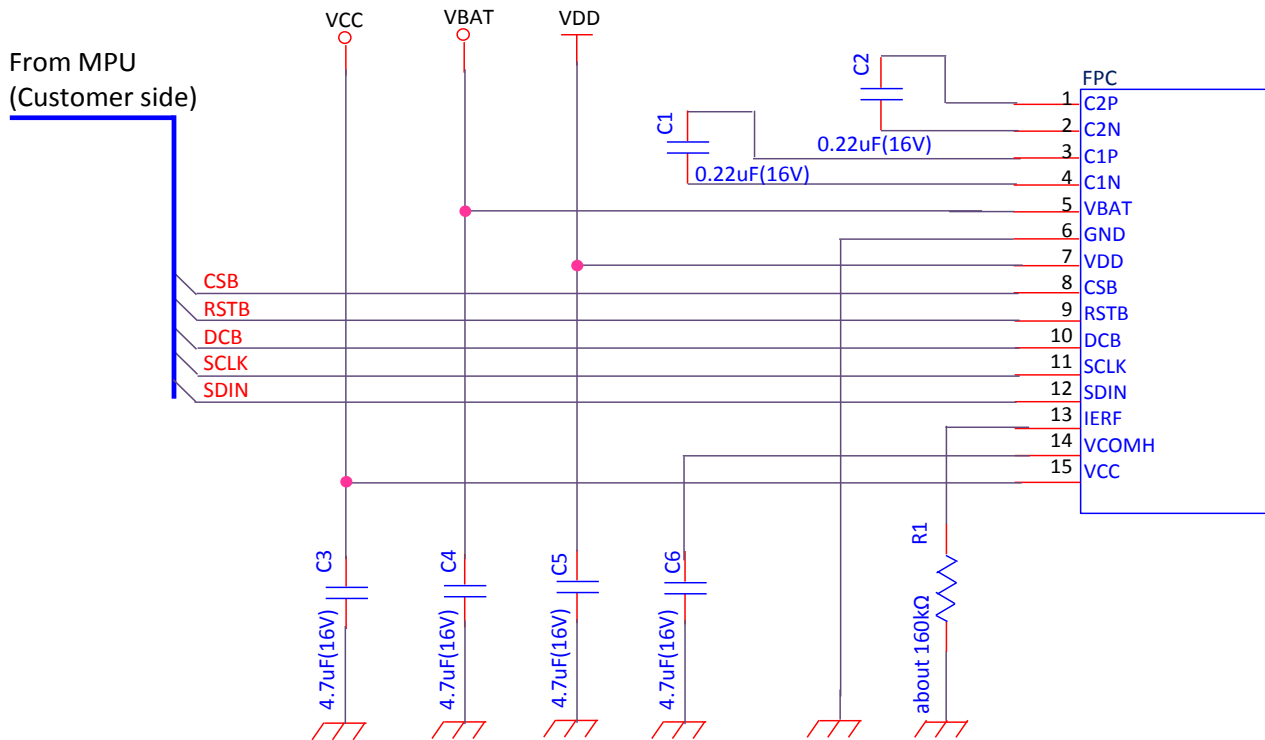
VCC
VBAT
VDD

From MPU
(Customer side)

C2
0.22uF(16V)
C1
0.22uF(16V)

FPC
1 C2P
2 C2N
3 C1P
4 C1N
5 VBAT
6 GND
7 VDD
8 CSB
9 RSTB
10 DCB
11 SCLK
12 SDIN
13 IERF
14 VCOMH
15 VCC

CSB
RSTB
DCB
SCLK
SDIN

C3
4.7uF(16V)
C4
4.7uF(16V)
C5
4.7uF(16V)
C6
4.7uF(16V)
R1
about 160kΩ